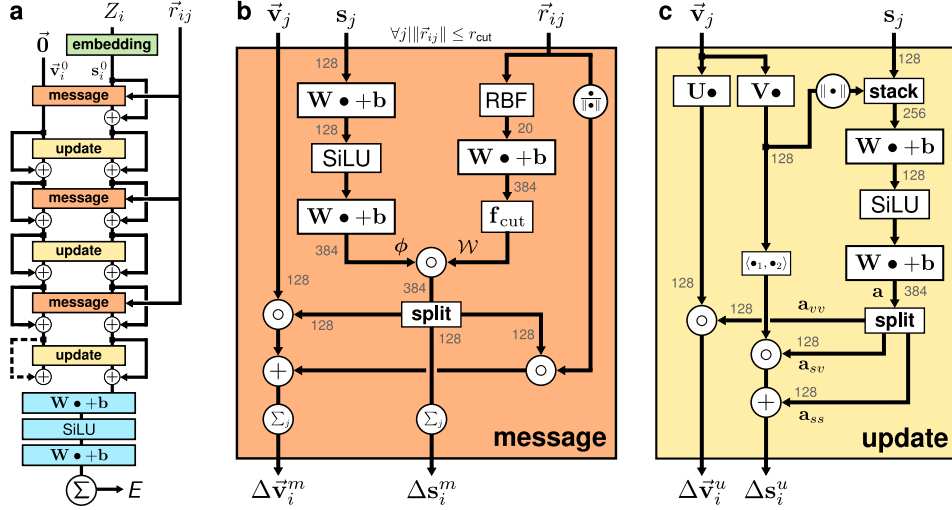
a

$Z_i$

$\vec{r}_{ij}$

embedding

$\vec{0}$

$\vec{\mathbf{v}}_i^0$

$\mathbf{s}_i^0$

message

update

message

update

message

update

$\mathbf{W} \bullet + \mathbf{b}$

SiLU

$\mathbf{W} \bullet + \mathbf{b}$

$\Sigma$

$E$

b

$\vec{\mathbf{v}}_j$

$\mathbf{s}_j$

$\forall j \| \vec{r}_{ij} \| \leq r_{\text{cut}}$

$\vec{r}_{ij}$

128

$\mathbf{W} \bullet + \mathbf{b}$

RBF

$\frac{\bullet}{\|\bullet\|}$

128

20

SiLU

$\mathbf{W} \bullet + \mathbf{b}$

384

$\mathbf{W} \bullet + \mathbf{b}$

$\mathbf{f}_{\text{cut}}$

384

$\phi$

$\mathcal{W}$

$\circ$

128

384

$\circ$

split

128

128

128

$\circ$

$+$

$\Sigma_j$

$\Sigma_j$

message

$\Delta \vec{\mathbf{v}}_i^m$

$\Delta \mathbf{s}_i^m$

c

$\vec{\mathbf{v}}_j$

$\mathbf{s}_j$

128

$\mathbf{U}\bullet$

$\mathbf{V}\bullet$

$\|\bullet\|$

stack

256

$\mathbf{W} \bullet + \mathbf{b}$

128

128

SiLU

$\langle \bullet_1, \bullet_2 \rangle$

$\mathbf{W} \bullet + \mathbf{b}$

128

$\mathbf{a}$

384

128

$\mathbf{a}_{vv}$

$\circ$

split

128

$\circ$

$\mathbf{a}_{sv}$

128

$+$

$\mathbf{a}_{ss}$

update

$\Delta \vec{\mathbf{v}}_i^u$

$\Delta \mathbf{s}_i^u$